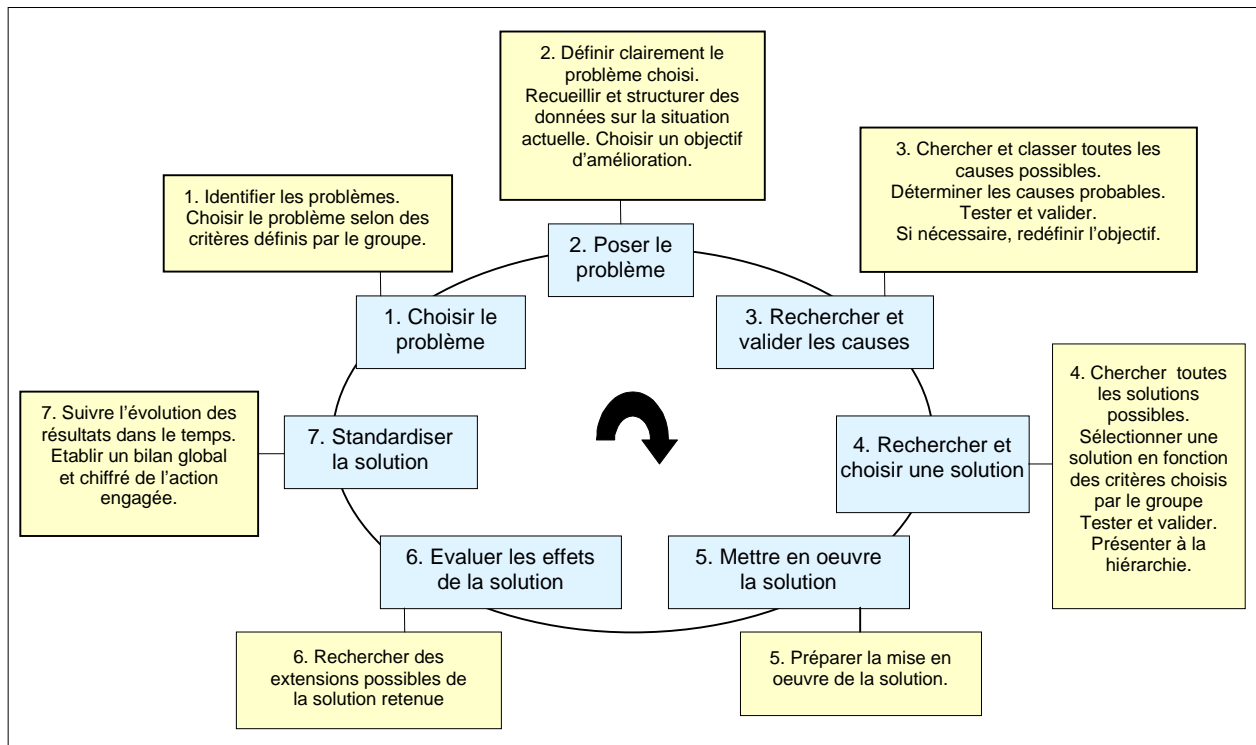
2. Définir clairement le problème choisi. Recueillir et structurer des données sur la situation actuelle. Choisir un objectif d'amélioration.

1. Identifier les problèmes. Choisir le problème selon des critères définis par le groupe.

3. Chercher et classer toutes les causes possibles. Déterminer les causes probables. Tester et valider. Si nécessaire, redéfinir l'objectif.

2. Poser le problème

1. Choisir le problème

3. Rechercher et valider les causes

4. Chercher toutes les solutions possibles. Sélectionner une solution en fonction des critères choisis par le groupe Tester et valider. Présenter à la hiérarchie.

7. Suivre l'évolution des résultats dans le temps. Etablir un bilan global et chiffré de l'action engagée.

7. Standardiser la solution

4. Rechercher et choisir une solution

6. Evaluer les effets de la solution

5. Mettre en oeuvre la solution

6. Rechercher des extensions possibles de la solution retenue

5. Préparer la mise en oeuvre de la solution.